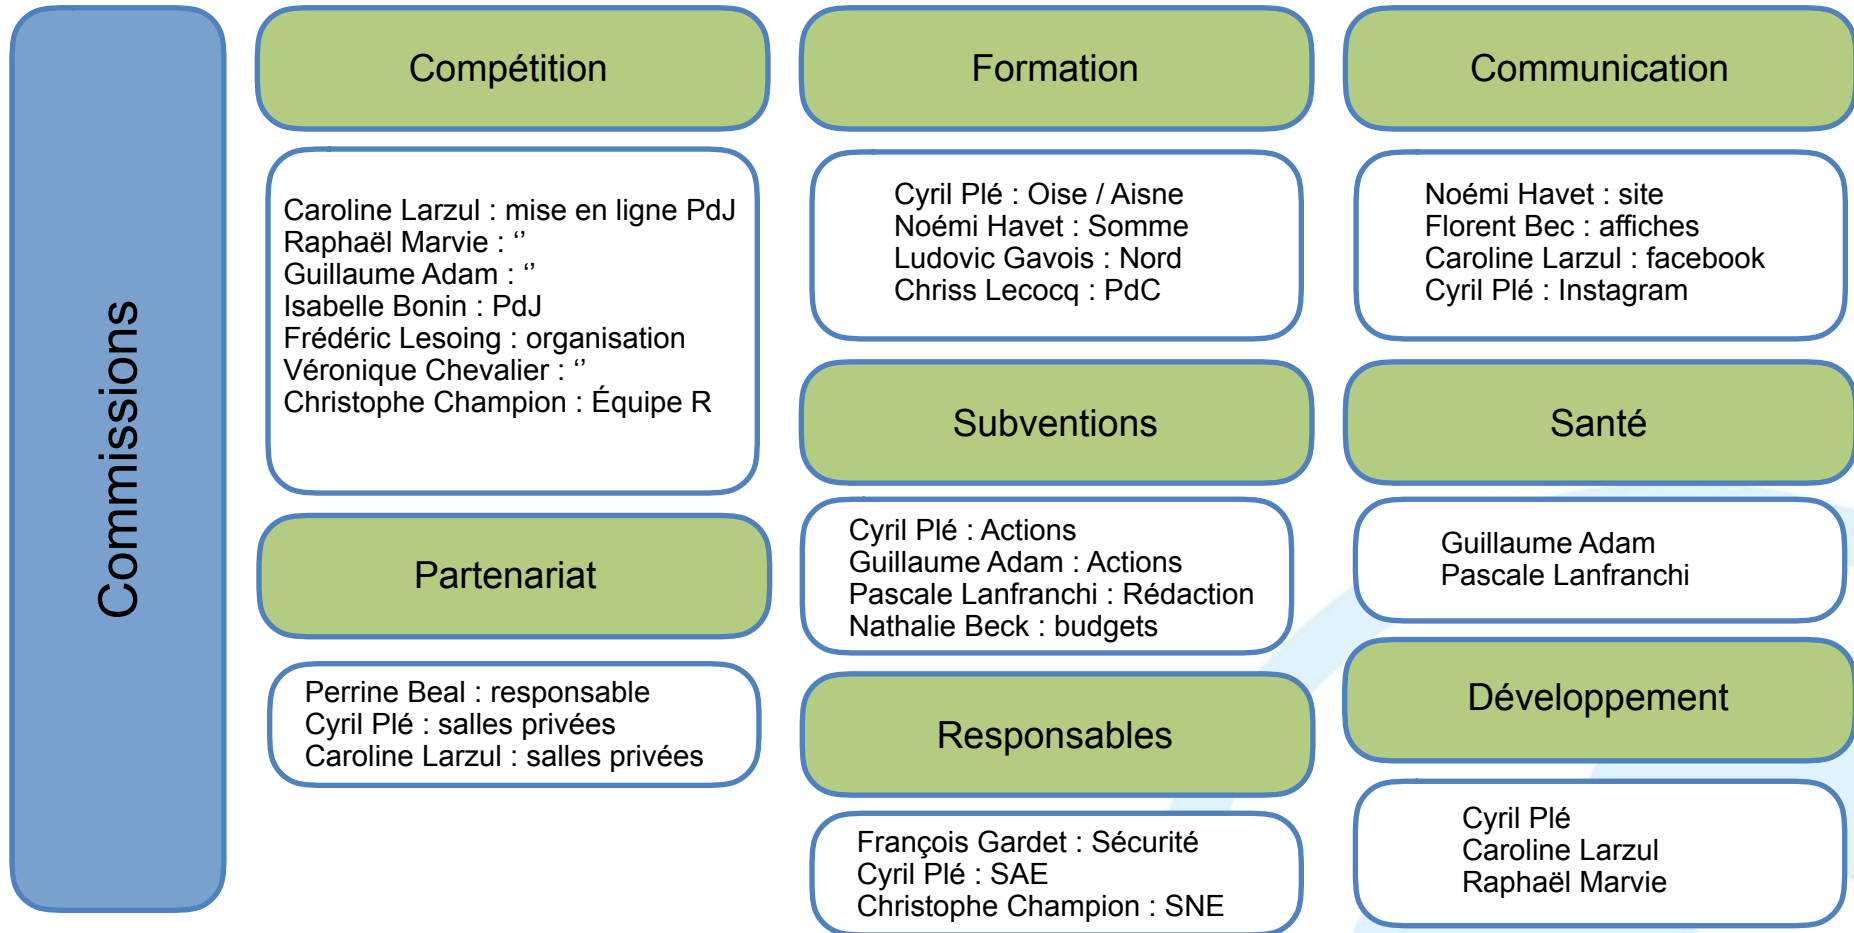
Commissions

Compétition

Caroline Larzul : mise en ligne PdJ
Raphaël Marvie : ‘’
Guillaume Adam : ‘’
Isabelle Bonin : PdJ
Frédéric Lesoing : organisation
Véronique Chevalier : ‘’
Christophe Champion : Équipe R

Partenariat

Perrine Beal : responsable
Cyril Plé : salles privées
Caroline Larzul : salles privées

Formation

Cyril Plé : Oise / Aisne
Noémi Havet : Somme
Ludovic Gavois : Nord
Chriss Lecocq : PdC

Subventions

Cyril Plé : Actions
Guillaume Adam : Actions
Pascale Lanfranchi : Rédaction
Nathalie Beck : budgets

Responsables

François Gardet : Sécurité
Cyril Plé : SAE
Christophe Champion : SNE

Communication

Noémi Havet : site
Florent Bec : affiches
Caroline Larzul : facebook
Cyril Plé : Instagram

Santé

Guillaume Adam
Pascale Lanfranchi

Développement

Cyril Plé
Caroline Larzul
Raphaël Marvie